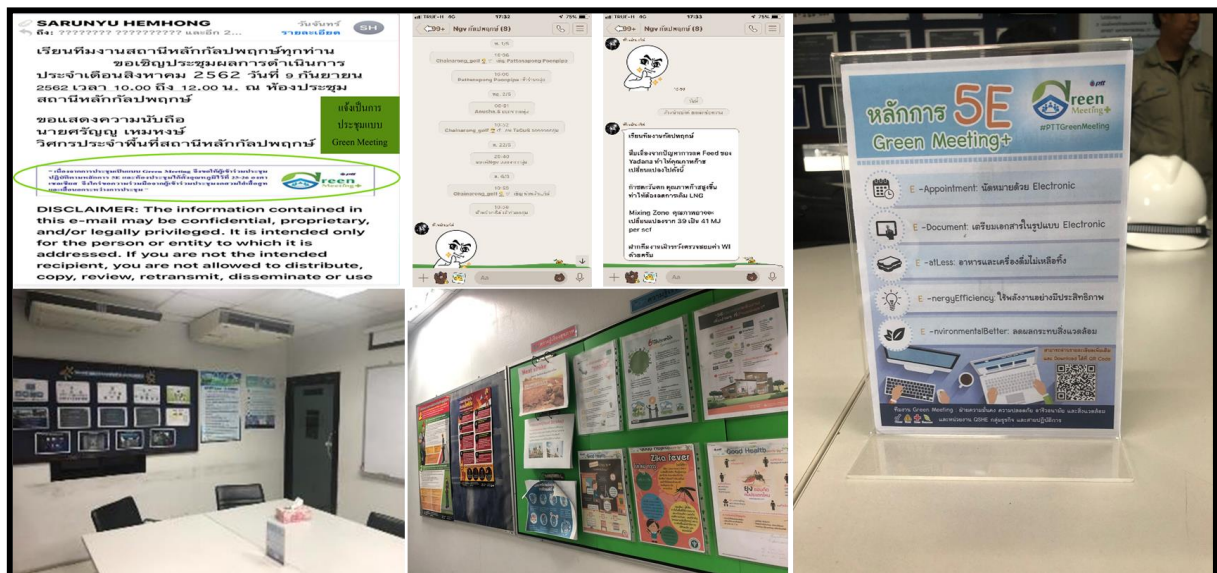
SARUNYU HEMHONG
ถึง: ????????? ????????? และอีก 2...
วันจันทร์
รายละเอียด
SH

เรียนทีมงานสถานีหลักกัลปพฤกษ์ทุกท่าน ขอเชิญประชุมผลการดำเนินการประจำเดือนสิงหาคม 2562 วันที่ 9 กันยายน 2562 เวลา 10.00 ถึง 12.00 น. ณ ห้องประชุมสถานีหลักกัลปพฤกษ์

ขอแสดงความนับถือ
นายศรัญญู เหมหงษ์
วิศกรประจำพื้นที่สถานีหลักกัลปพฤกษ์

แจ้งเป็นการประชุมแบบ Green Meeting

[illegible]

Green Meeting+

DISCLAIMER: The information contained in this e-mail may be confidential, proprietary, and/or legally privileged. It is intended only for the person or entity to which it is addressed. If you are not the intended recipient, you are not allowed to distribute, copy, review, retransmit, disseminate or use

TRUE-H 4G 17:32 75%
Ngv กัลปพฤกษ์ (8)
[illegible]

TRUE-H 4G 17:33 75%
Ngv กัลปพฤกษ์ (8)
เรียนทีมงานกัลปพฤกษ์
ขอแจ้งงานปัญหาการลด Feed ของ Yadana ทำให้คุณภาพก๊าซเปลี่ยนแปลงไปดังนี้
ก๊าซตะวันตก คุณภาพก๊าซสูงขึ้น ทำให้ต้องลดการเติม LNG
Mixing Zone คุณภาพอาจจะเปลี่ยนแปลงจาก 39 เป็น 41 MJ per scf
ฝากทีมงานเฝ้าระวังตรวจสอบค่า WI ด้วยครับ

PTT
หลักการ 5E Green Meeting+
Green Meeting+
#PTTGreenMeeting
E -Appointment: นัดหมายด้วย Electronic
E -Document: เตรียมเอกสารในรูปแบบ Electronic
E -atLess: อาหารและเครื่องดื่มไม่เหลือทิ้ง
E -nergyEfficiency: ใช้พลังงานอย่างมีประสิทธิภาพ
E -nvironmentalBetter: ลดผลกระทบสิ่งแวดล้อม
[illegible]

Zika fever
Good Health